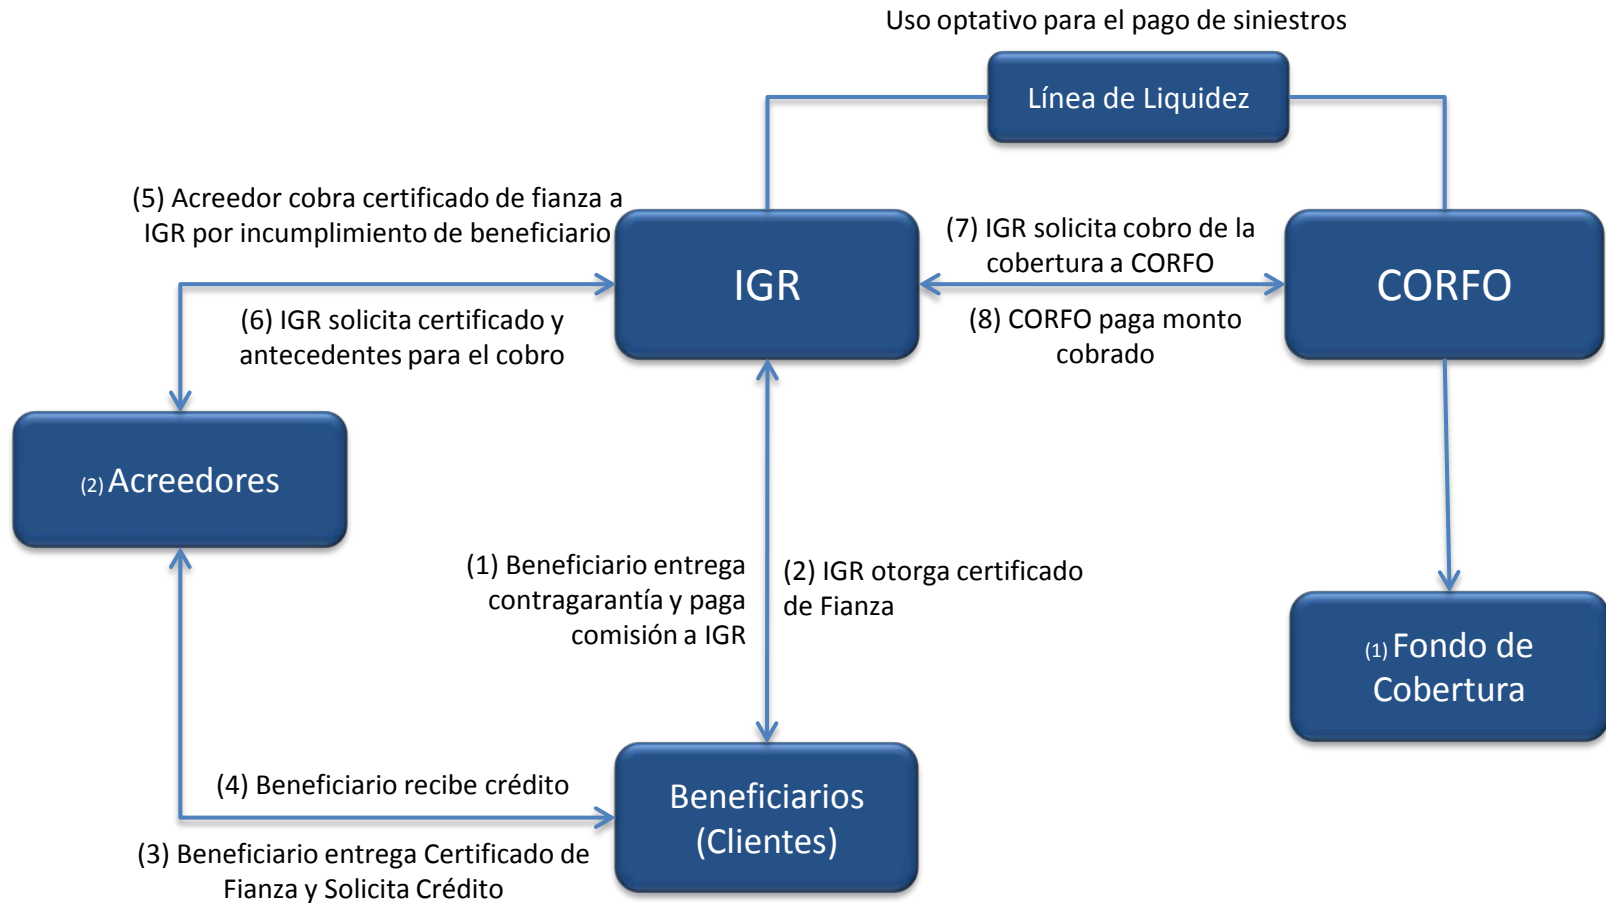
Uso optativo para el pago de siniestros

Línea de Liquidez

(5) Acreedor cobra certificado de fianza a IGR por incumplimiento de beneficiario

IGR

(7) IGR solicita cobro de la cobertura a CORFO

CORFO

(6) IGR solicita certificado y antecedentes para el cobro

(8) CORFO paga monto cobrado

(2) Acreedores

(1) Beneficiario entrega contragarantía y paga comisión a IGR

(2) IGR otorga certificado de Fianza

(1) Fondo de Cobertura

(4) Beneficiario recibe crédito

Beneficiarios (Clientes)

(3) Beneficiario entrega Certificado de Fianza y Solicita Crédito